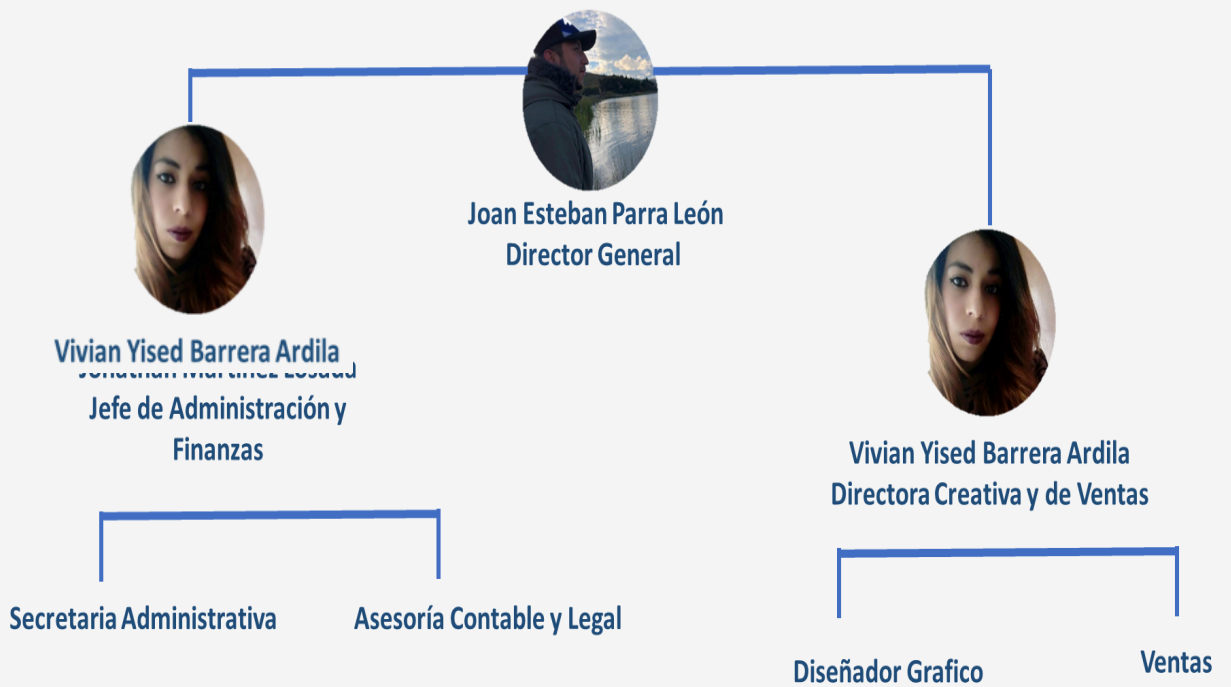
Joan Esteban Parra León
Director General

Vivian Yised Barrera Ardila
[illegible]
Jefe de Administración y Finanzas

Vivian Yised Barrera Ardila
Directora Creativa y de Ventas

Secretaria Administrativa

Asesoría Contable y Legal

Diseñador Grafico

Ventas